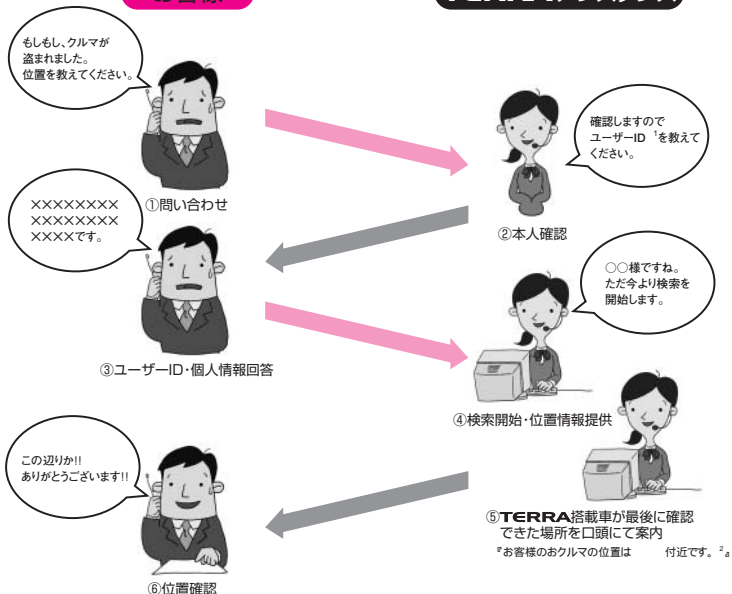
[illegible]

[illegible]

もしもし、クルマが盗まれました。位置を教えてください。

確認しますのでユーザーID $^1$を教えてください。

①問い合わせ

②本人確認

××××××××××××××××××××です。

○○様ですね。ただ今より検索を開始します。

③ユーザーID・個人情報回答

④検索開始・位置情報提供

この辺りか!!ありがとうございます!!

⑤TERRA搭載車が最後に確認できた場所を口頭にて案内
『お客様のおクルマの位置は　　　付近です。$^2$』

⑥位置確認